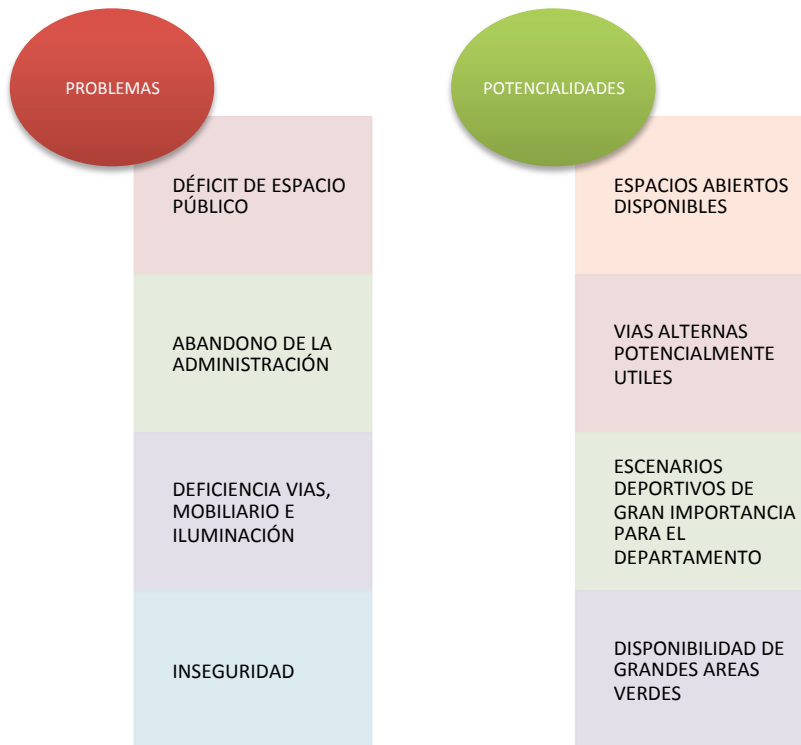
PROBLEMAS

DÉFICIT DE ESPACIO PÚBLICO

ABANDONO DE LA ADMINISTRACIÓN

DEFICIENCIA VIAS, MOBILIARIO E ILUMINACIÓN

INSEGURIDAD

POTENCIALIDADES

ESPACIOS ABIERTOS DISPONIBLES

VIAS ALTERNAS POTENCIALMENTE UTILES

ESCENARIOS DEPORTIVOS DE GRAN IMPORTANCIA PARA EL DEPARTAMENTO

DISPONIBILIDAD DE GRANDES AREAS VERDES